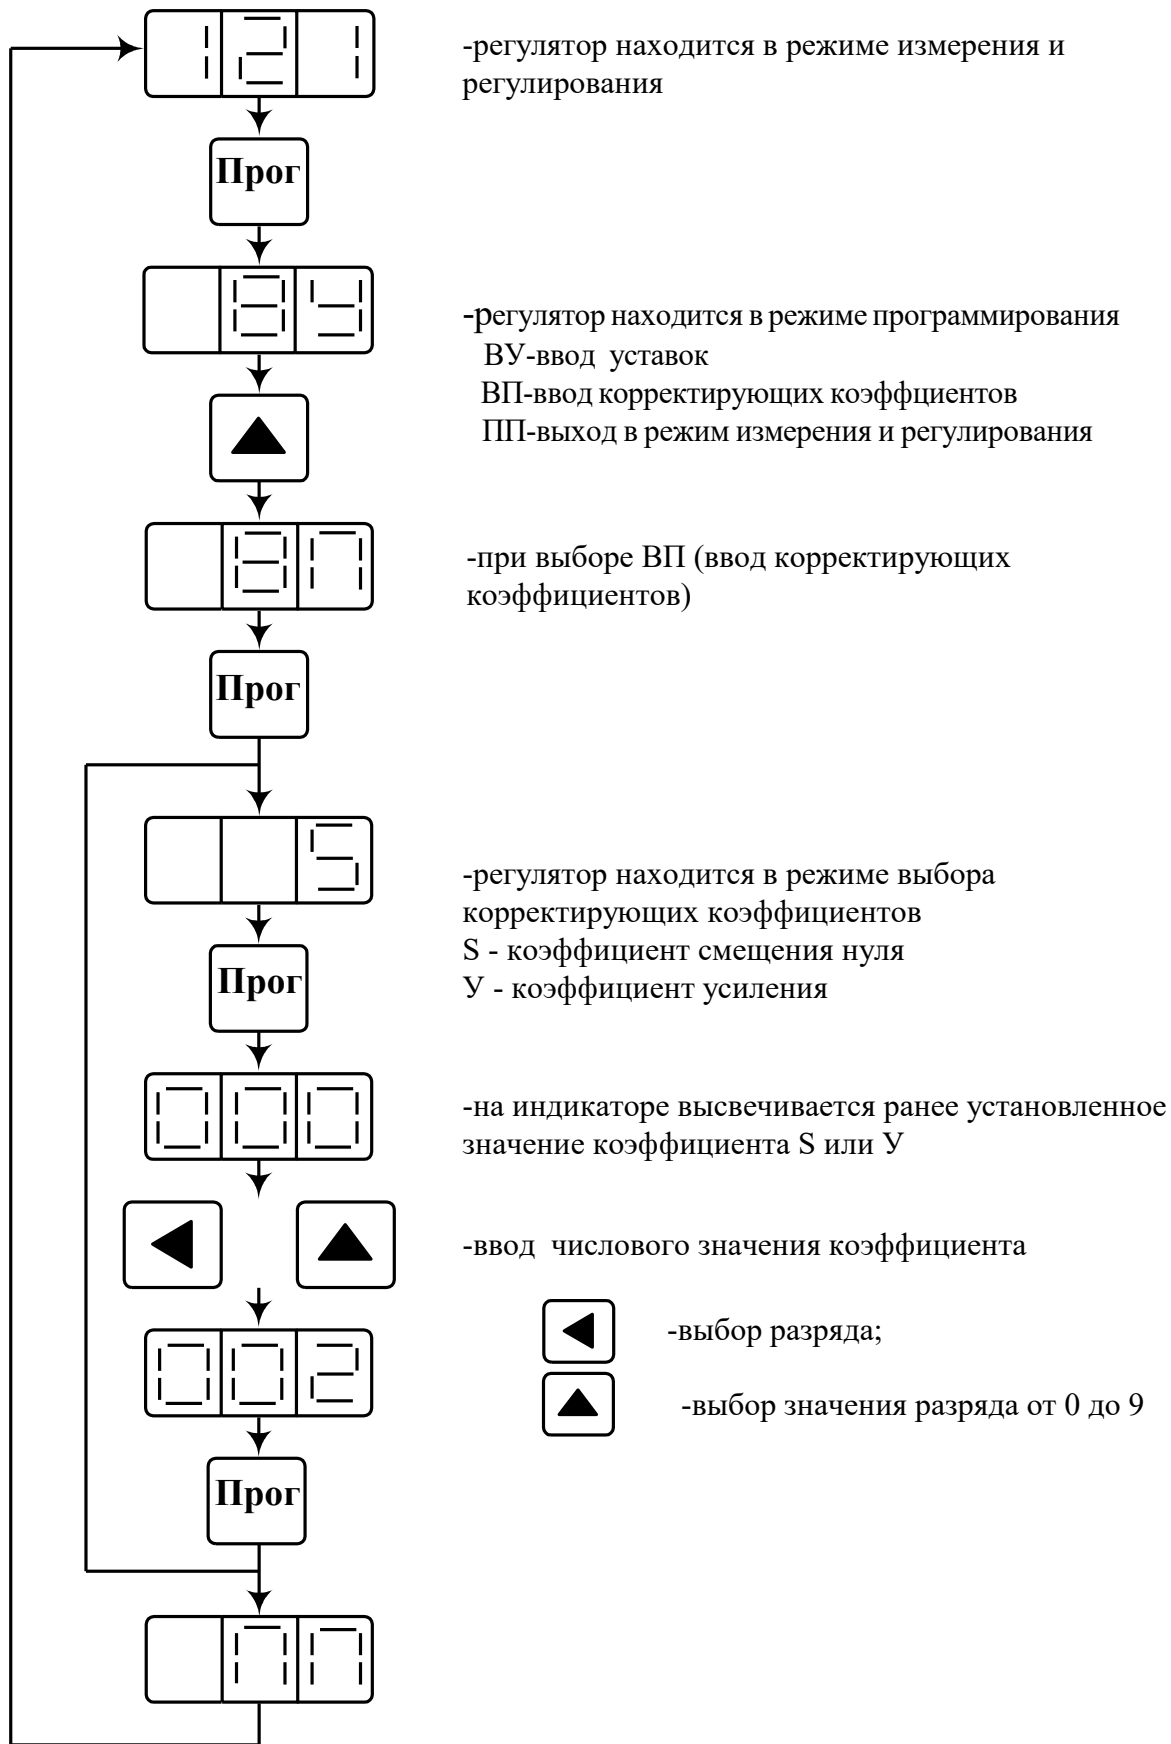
121

Прог

ВУ

ВП

Прог

S

Прог

000

002

Прог

ПП

-регулятор находится в режиме измерения и регулирования

-регулятор находится в режиме программирования
ВУ-ввод уставок
ВП-ввод корректирующих коэффциентов
ПП-выход в режим измерения и регулирования

-при выборе ВП (ввод корректирующих коэффициентов)

-регулятор находится в режиме выбора корректирующих коэффициентов
S - коэффициент смещения нуля
У - коэффициент усиления

-на индикаторе высвечивается ранее установленное значение коэффициента S или У

-ввод числового значения коэффициента

-выбор разряда;

-выбор значения разряда от 0 до 9